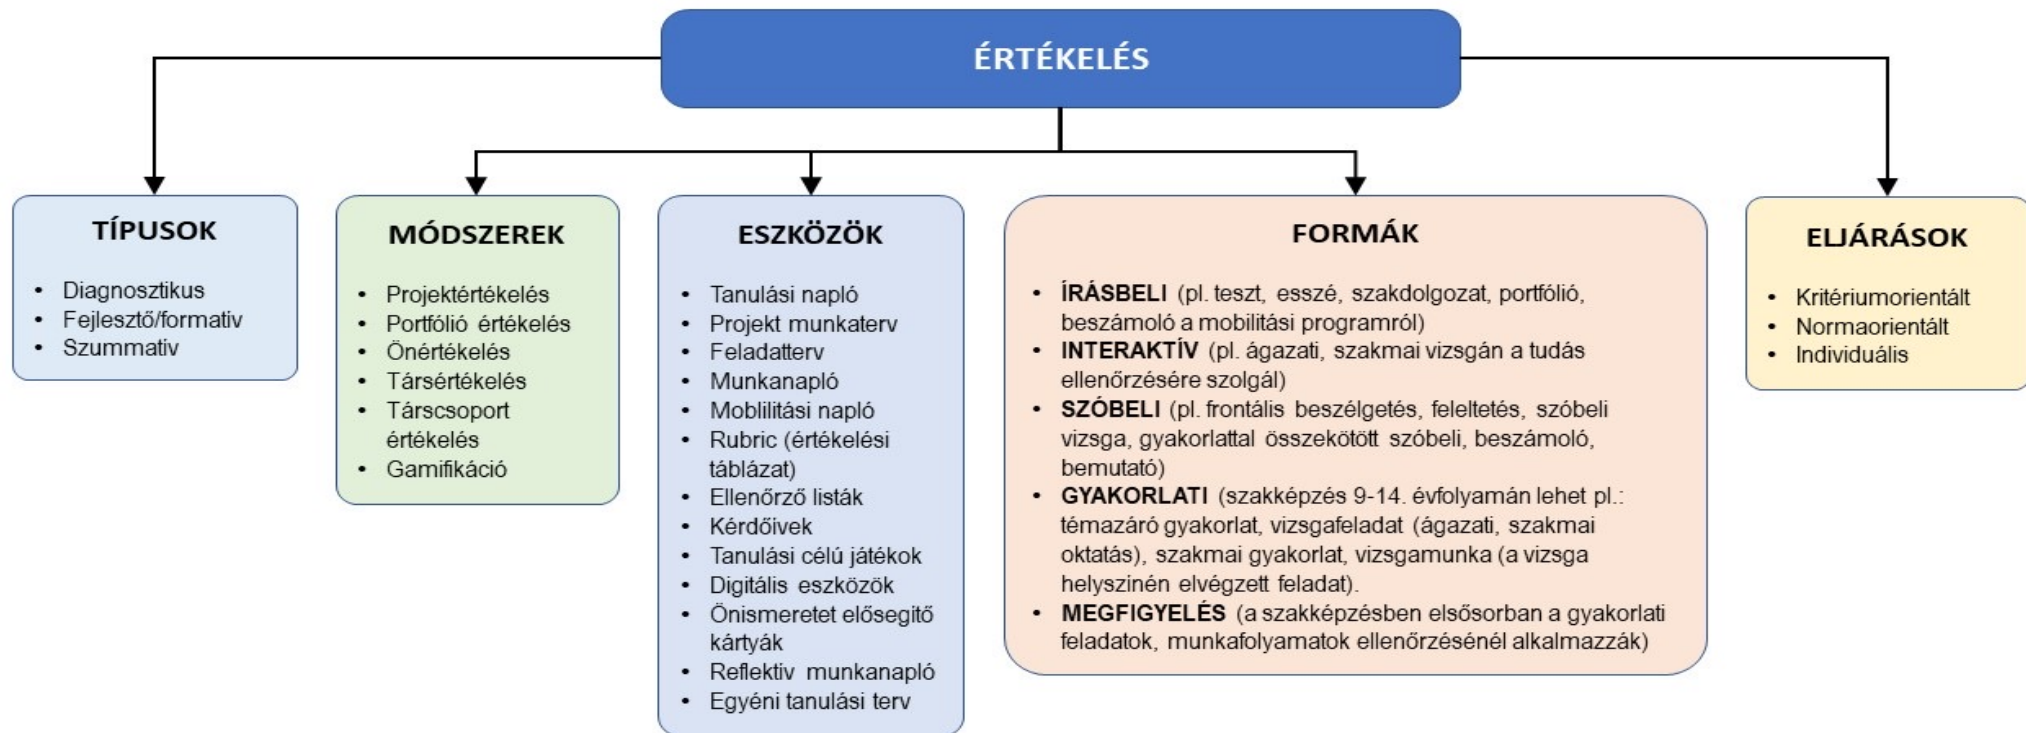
ÉRTÉKELÉS

TÍPUSOK

- Diagnosztikus
- Fejlesztő/formatív
- Szummatív

MÓDSZEREK

- Projektértékelés
- Portfólió értékelés
- Önértékelés
- Társértékelés
- Társcsoport értékelés
- Gamifikáció

ESZKÖZÖK

- Tanulási napló
- Projekt munkaterv
- Feladatterv
- Munkanapló
- Moblilitási napló
- Rubric (értékelési táblázat)
- Ellenőrző listák
- Kérdőívek
- Tanulási célú játékok
- Digitális eszközök
- Önismeretet elősegítő kártyák
- Reflektív munkanapló
- Egyéni tanulási terv

FORMÁK

- ÍRÁSBELI (pl. teszt, esszé, szakdolgozat, portfólió, beszámoló a mobilitási programról)
- INTERAKTÍV (pl. ágazati, szakmai vizsgán a tudás ellenőrzésére szolgál)
- SZÓBELI (pl. frontális beszélgetés, feleltetés, szóbeli vizsga, gyakorlattal összekötött szóbeli, beszámoló, bemutató)
- GYAKORLATI (szakképzés 9-14. évfolyamán lehet pl.: témazáró gyakorlat, vizsgafeladat (ágazati, szakmai oktatás), szakmai gyakorlat, vizsgamunka (a vizsga helyszínén elvégzett feladat).
- MEGFIGYELÉS (a szakképzésben elsősorban a gyakorlati feladatok, munkafolyamatok ellenőrzésénél alkalmazzák)

ELJÁRÁSOK

- Kritériumorientált
- Normaorientált
- Individuális